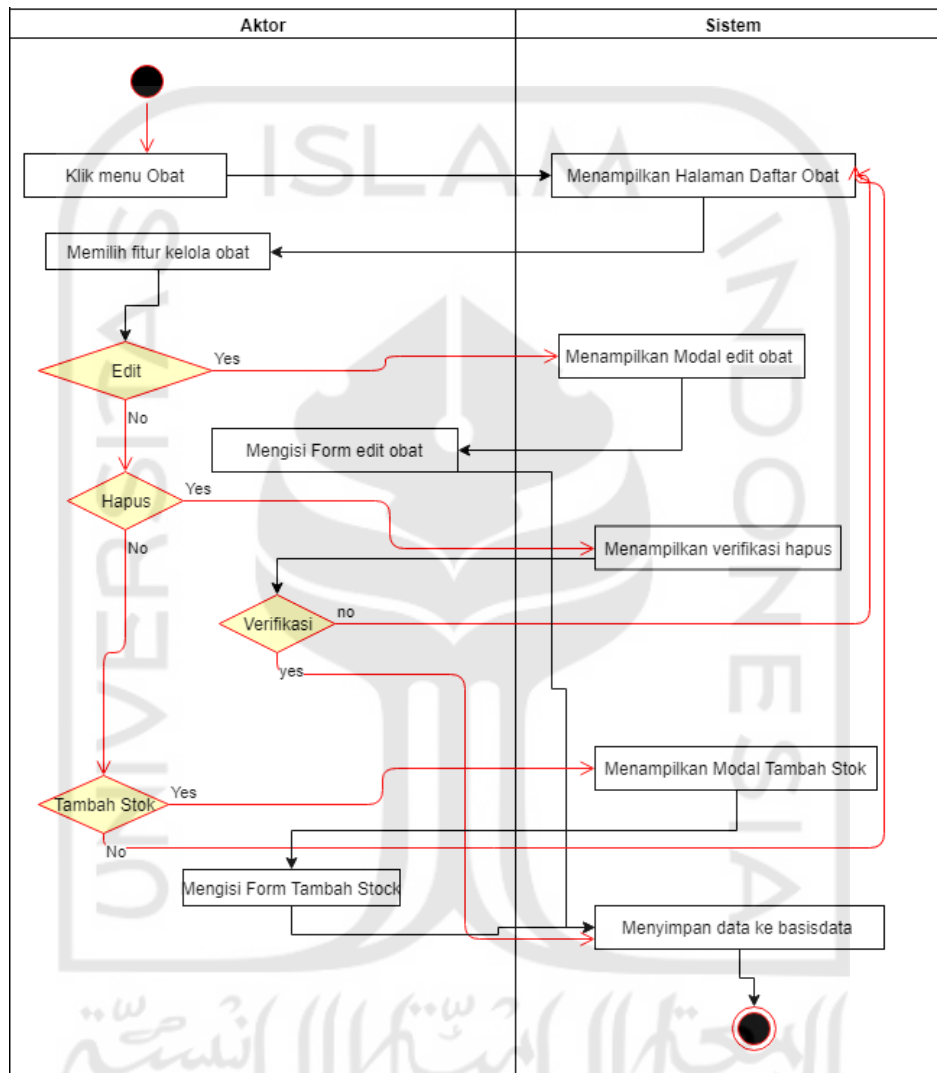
| Aktor | Sistem |
|---|---|

Klik menu Obat

Menampilkan Halaman Daftar Obat

Memilih fitur kelola obat

Edit

Yes

Menampilkan Modal edit obat

No

Mengisi Form edit obat

Hapus

Yes

Menampilkan verifikasi hapus

No

Verifikasi

no

yes

Menampilkan Modal Tambah Stok

Tambah Stok

Yes

No

Mengisi Form Tambah Stock

Menyimpan data ke basisdata

ISLAM INDONESIA UNIVERSITAS